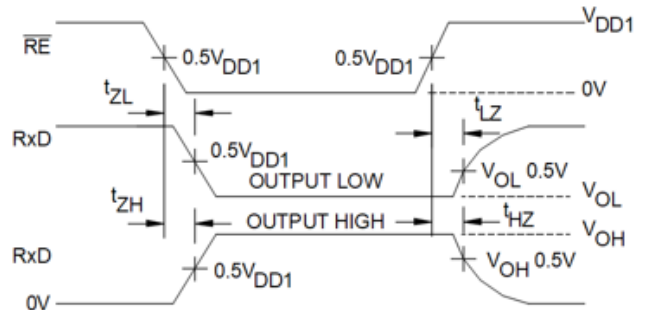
$\overline{RE}$

$V_{DD1}$

$0.5V_{DD1}$

$0.5V_{DD1}$

0V

$t_{ZL}$

$t_{LZ}$

RxD

$0.5V_{DD1}$

OUTPUT LOW

$V_{OL}$ 0.5V

$V_{OL}$

$t_{ZH}$

OUTPUT HIGH

$t_{HZ}$

$V_{OH}$

RxD

$0.5V_{DD1}$

$V_{OH}$ 0.5V

0V